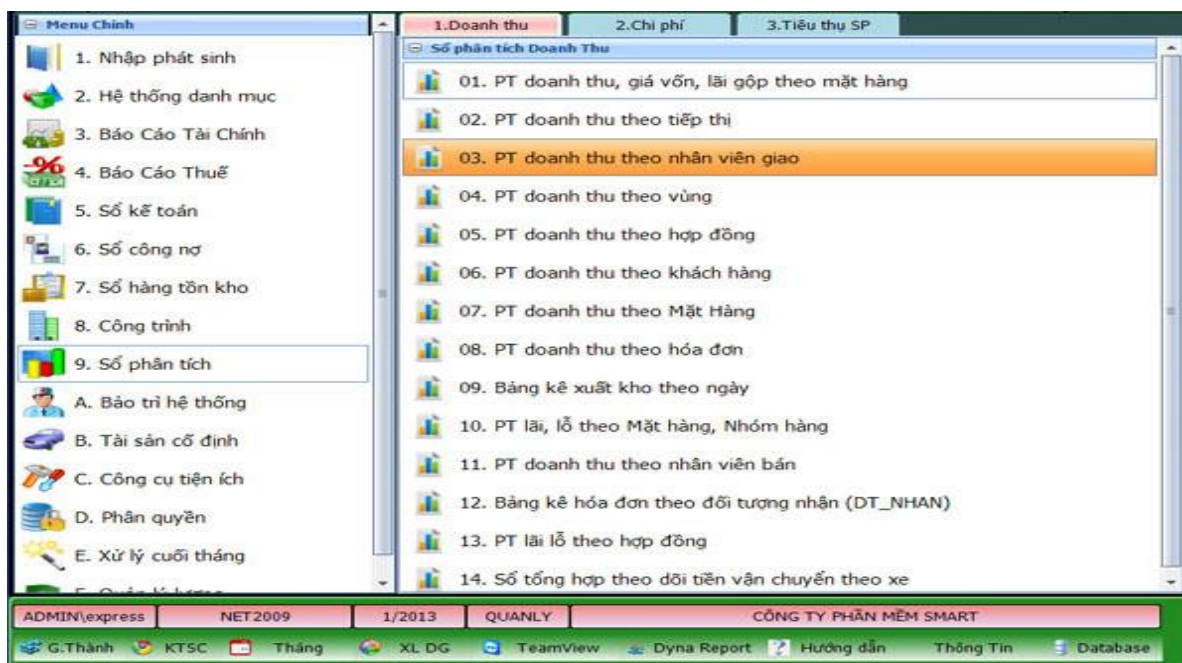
Menu Chính

1. Nhập phát sinh

2. Hệ thống danh mục

3. Báo Cáo Tài Chính

4. Báo Cáo Thuế

5. Sổ kế toán

6. Sổ công nợ

7. Sổ hàng tồn kho

8. Công trình

9. Sổ phân tích

A. Bảo trì hệ thống

B. Tài sản cố định

C. Công cụ tiện ích

D. Phân quyền

E. Xử lý cuối tháng

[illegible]

1.Doanh thu | 2.Chi phí | 3.Tiêu thụ SP

Sổ phân tích Doanh Thu

01. PT doanh thu, giá vốn, lãi gộp theo mặt hàng

02. PT doanh thu theo tiếp thị

03. PT doanh thu theo nhân viên giao

04. PT doanh thu theo vùng

05. PT doanh thu theo hợp đồng

06. PT doanh thu theo khách hàng

07. PT doanh thu theo Mặt Hàng

08. PT doanh thu theo hóa đơn

09. Bảng kê xuất kho theo ngày

10. PT lãi, lỗ theo Mặt hàng, Nhóm hàng

11. PT doanh thu theo nhân viên bán

12. Bảng kê hóa đơn theo đối tượng nhận (DT_NHAN)

13. PT lãi lỗ theo hợp đồng

14. Sổ tổng hợp theo dõi tiền vận chuyển theo xe

ADMIN\express | NET2009 | 1/2013 | QUANLY | CÔNG TY PHẦN MỀM SMART

G.Thành | KTSC | Tháng | XL DG | TeamView | Dyna Report | Hướng dẫn | Thông Tin | Database